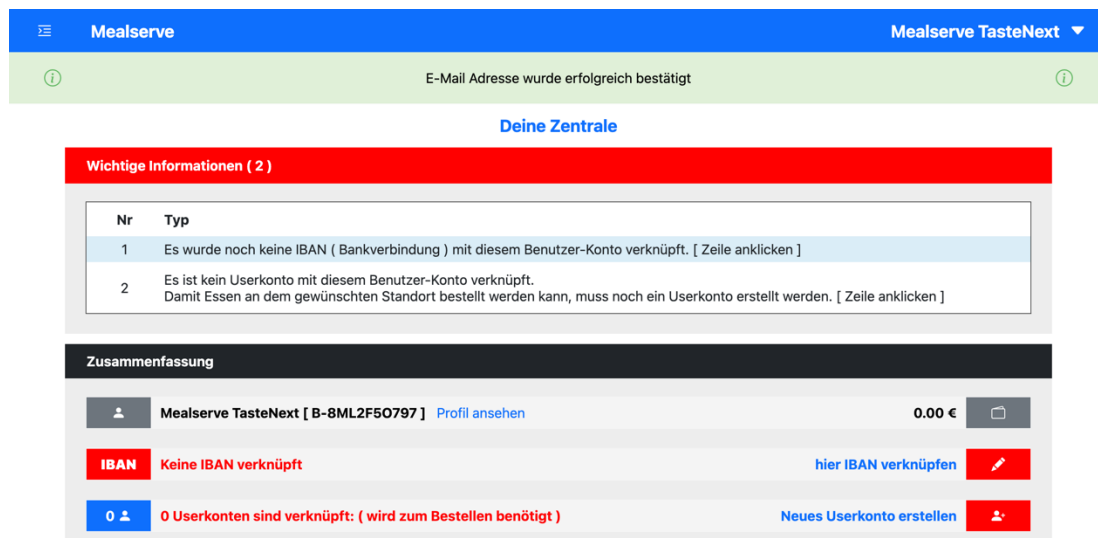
Mealserve

Mealserve TasteNext

E-Mail Adresse wurde erfolgreich bestätigt

Deine Zentrale

Wichtige Informationen ( 2 )

| Nr | Typ |
|---|---|
| 1 | Es wurde noch keine IBAN ( Bankverbindung ) mit diesem Benutzer-Konto verknüpft. [ Zeile anklicken ] |
| 2 | Es ist kein Userkonto mit diesem Benutzer-Konto verknüpft. Damit Essen an dem gewünschten Standort bestellt werden kann, muss noch ein Userkonto erstellt werden. [ Zeile anklicken ] |

Zusammenfassung

Mealserve TasteNext [ B-8ML2F5O797 ] Profil ansehen 0.00 €

IBAN Keine IBAN verknüpft hier IBAN verknüpfen

0 0 Userkonten sind verknüpft: ( wird zum Bestellen benötigt ) Neues Userkonto erstellen